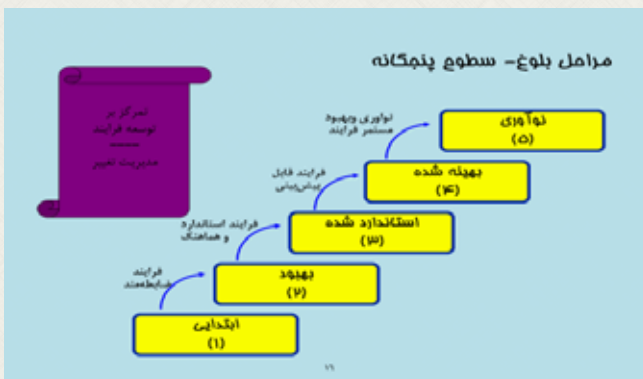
مراحل بلوغ- سطوح پنجگانه

تمرکز بر
توسعه فرایند
-----
مدیریت تغییر

نوآوری
(۵)

نوآوری وبهبود
مستمر فرایند

بهینه شده
(۴)

فرایند قابل
پیش‌بینی

استاندارد شده
(۳)

فرایند استاندارد
و هماهنگ

بهبود
(۲)

فرایند
ضابطه‌مند

ابتدایی
(۱)

۱۶